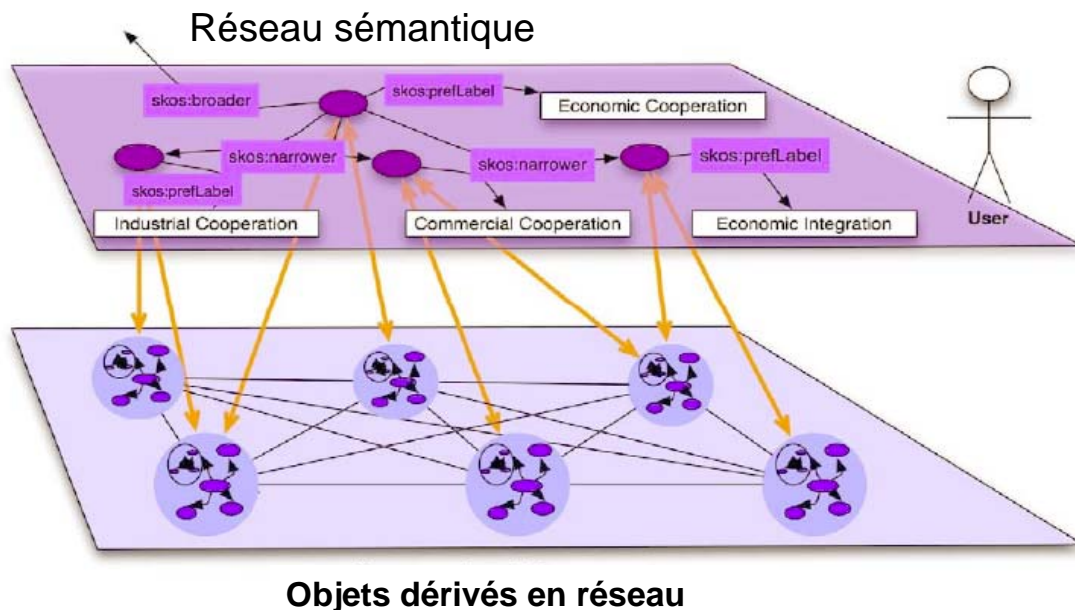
Réseau sémantique

skos:broader

skos:prefLabel

Economic Cooperation

skos:narrower

skos:narrower

skos:prefLabel

skos:prefLabel

Industrial Cooperation

Commercial Cooperation

Economic Integration

User

Objets dérivés en réseau